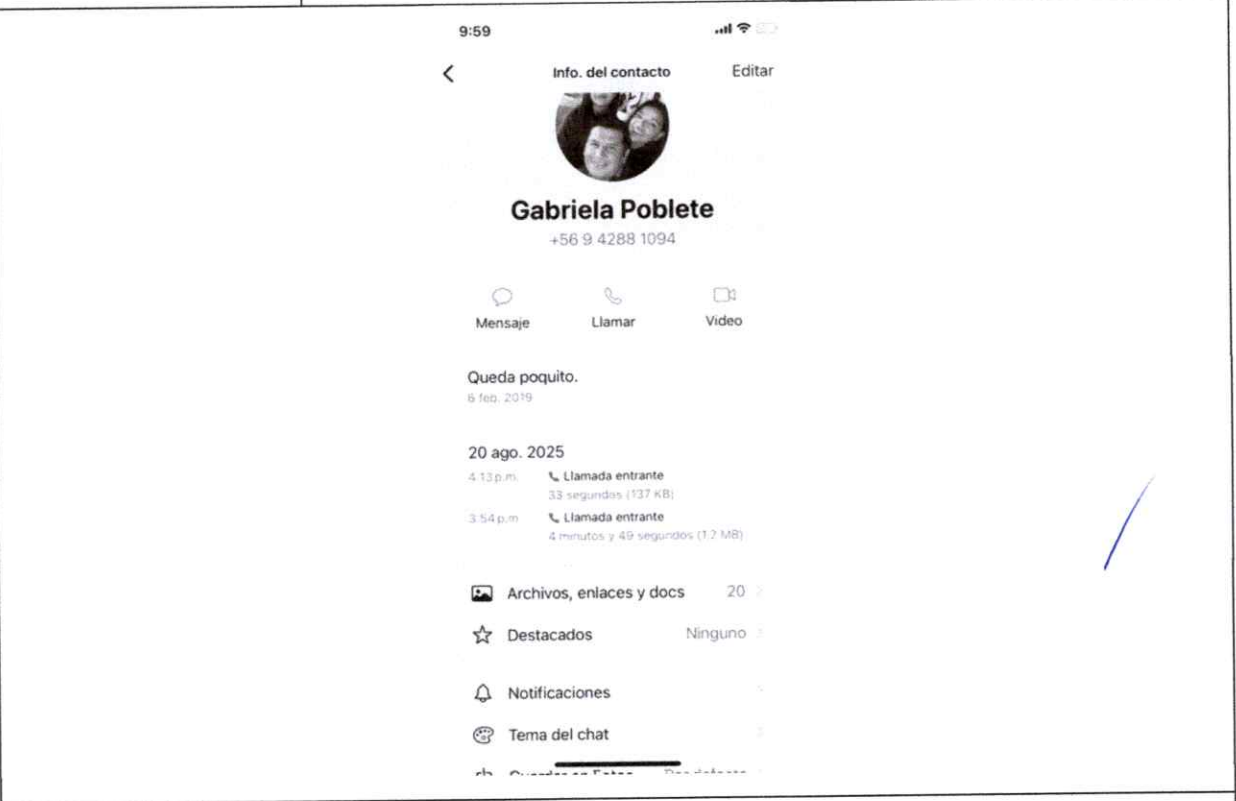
9:59

<

Info. del contacto

Editar

Gabriela Poblete

+56 9 4288 1094

Mensaje

Llamar

Video

Queda poquito.

6 feb. 2019

20 ago. 2025

4:13 p.m.

Llamada entrante

33 segundos (137 KB)

3:54 p.m.

Llamada entrante

4 minutos y 49 segundos (1.2 MB)

Archivos, enlaces y docs

20

Destacados

Ninguno

Notificaciones

Tema del chat

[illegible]